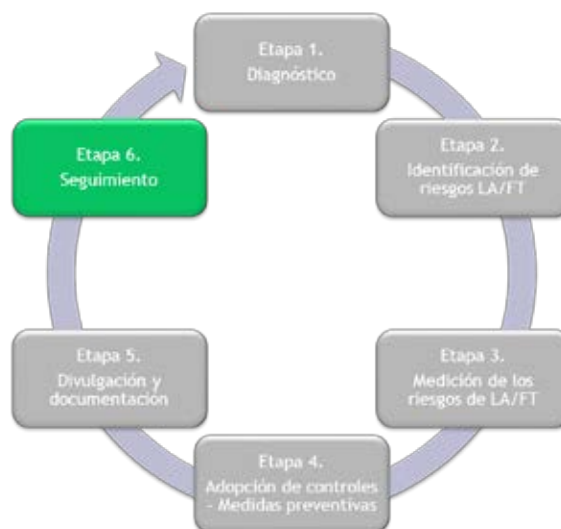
Etapa 1.
Diagnóstico

Etapa 2.
Identificación de riesgos LA/FT

Etapa 3.
Medición de los riesgos de LA/FT

Etapa 4.
Adopción de controles - Medidas preventivas

Etapa 5.
Divulgación y documentación

Etapa 6.
Seguimiento